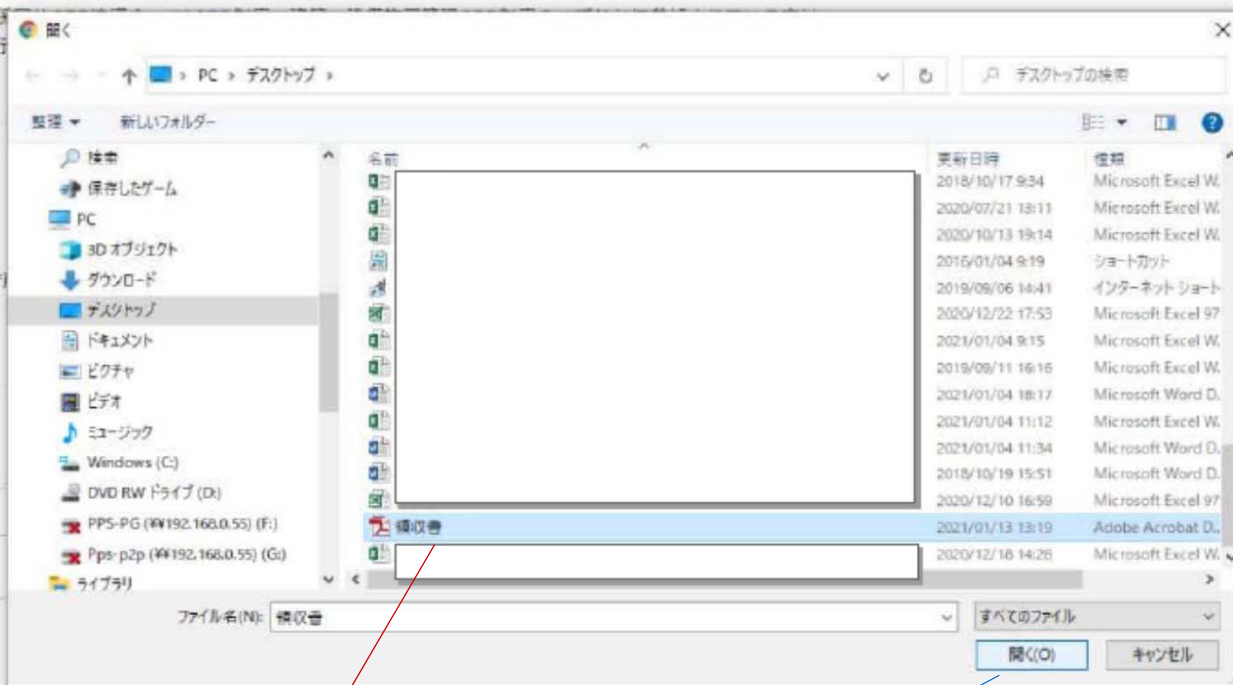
開く

PC › デスクトップ ›

デスクトップの検索

整理 ▾　新しいフォルダー

検索
保存したゲーム
PC
3D オブジェクト
ダウンロード
デスクトップ
ドキュメント
ピクチャ
ビデオ
ミュージック
Windows (C:)
DVD RW ドライブ (D:)
PPS-PG (¥¥192.168.0.55) (F:)
Pps-p2p (¥¥192.168.0.55) (G:)
ライブラリ

| 名前 | 更新日時 | 種類 |
|---|---|---|
| | 2018/10/17 9:34 | Microsoft Excel W. |
| | 2020/07/21 13:11 | Microsoft Excel W. |
| | 2020/10/13 19:14 | Microsoft Excel W. |
| | 2016/01/04 9:19 | ショートカット |
| | 2019/09/06 14:41 | インターネット ショート |
| | 2020/12/22 17:53 | Microsoft Excel 97 |
| | 2021/01/04 9:15 | Microsoft Excel W. |
| | 2019/09/11 16:16 | Microsoft Excel W. |
| | 2021/01/04 18:17 | Microsoft Word D. |
| | 2021/01/04 11:12 | Microsoft Excel W. |
| | 2021/01/04 11:34 | Microsoft Word D. |
| | 2018/10/19 15:51 | Microsoft Word D. |
| | 2020/12/10 16:59 | Microsoft Excel 97 |
| 領収書 | 2021/01/13 13:19 | Adobe Acrobat D. |
| | 2020/12/18 14:26 | Microsoft Excel W. |

ファイル名(N): 領収書
すべてのファイル
開く(O)　キャンセル